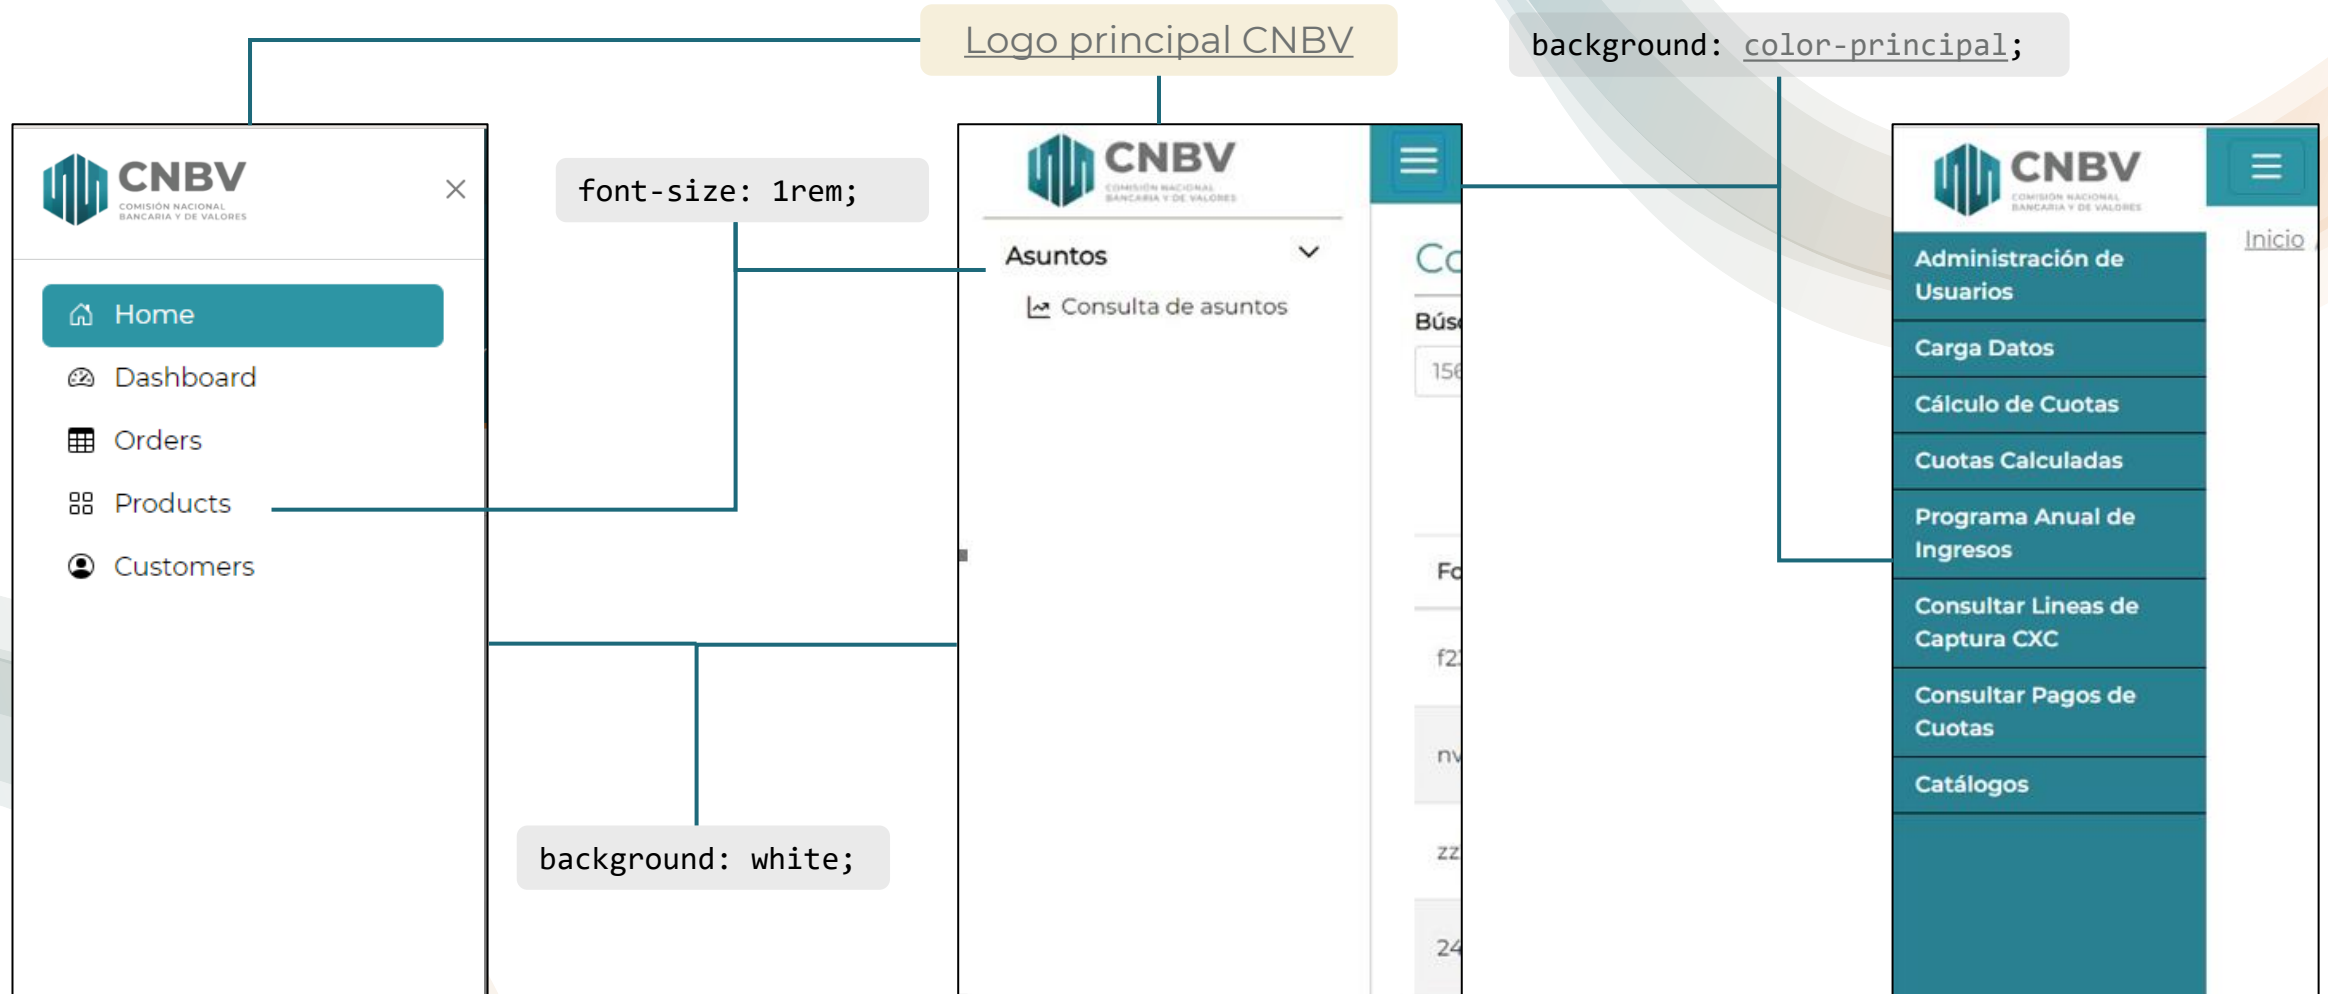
Logo principal CNBV

background: color-principal;

CNBV
COMISIÓN NACIONAL BANCARIA Y DE VALORES

×

Home
Dashboard
Orders
Products
Customers

font-size: 1rem;

background: white;

CNBV
COMISIÓN NACIONAL BANCARIA Y DE VALORES

Asuntos
Consulta de asuntos

Co
Bús
156
Fo
f2
nv
zz
24

CNBV
COMISIÓN NACIONAL BANCARIA Y DE VALORES

Inicio

Administración de Usuarios
Carga Datos
Cálculo de Cuotas
Cuotas Calculadas
Programa Anual de Ingresos
Consultar Lineas de Captura CXC
Consultar Pagos de Cuotas
Catálogos